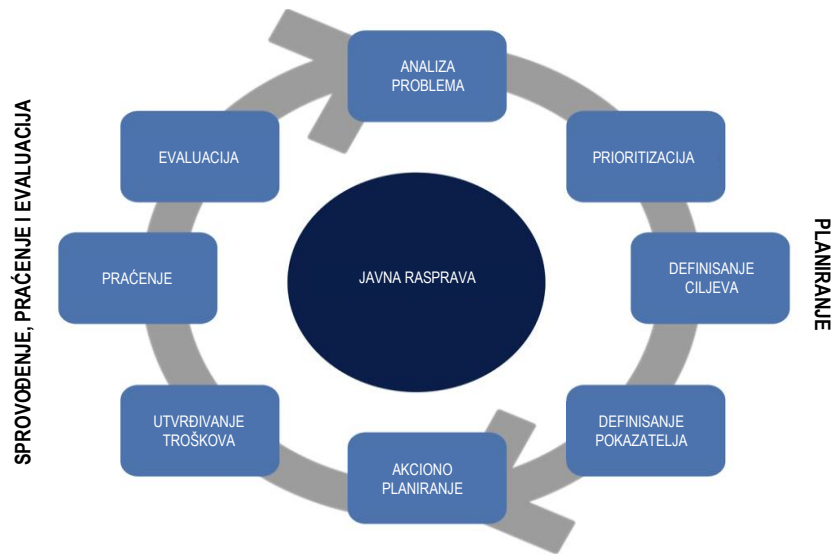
SPROVOĐENJE, PRAĆENJE I EVALUACIJA

ANALIZA PROBLEMA

PRIORITIZACIJA

DEFINISANJE CILJEVA

DEFINISANJE POKAZATELJA

AKCIONO PLANIRANJE

UTVRĐIVANJE TROŠKOVA

PRAĆENJE

EVALUACIJA

JAVNA RASPRAVA

PLANIRANJE